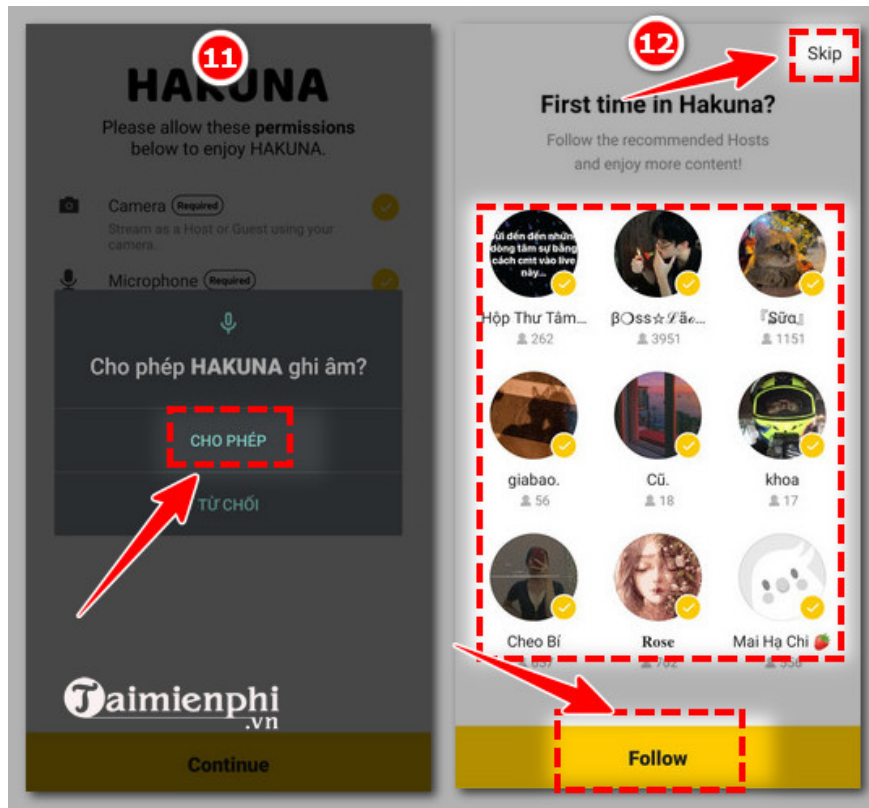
11

HAKUNA

Please allow these **permissions** below to enjoy HAKUNA.

Camera Required

Stream as a Host or Guest using your camera.

Microphone Required

Cho phép **HAKUNA** ghi âm?

CHO PHÉP

TỪ CHỐI

Taimienphi.vn

Continue

12

Skip

First time in Hakuna?

Follow the recommended Hosts and enjoy more content!

Gửi đến đến những dòng tâm sự bằng cách cmt vào live này...

Hộp Thư Tâm...
262

βOss☆𝒮𝒶...
3951

『Sữa』
1151

giabao.
56

Cũ.
18

khoa
17

Cheo Bí
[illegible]

Rose
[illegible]

Mai Hạ Chi 🍓
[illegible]

Follow